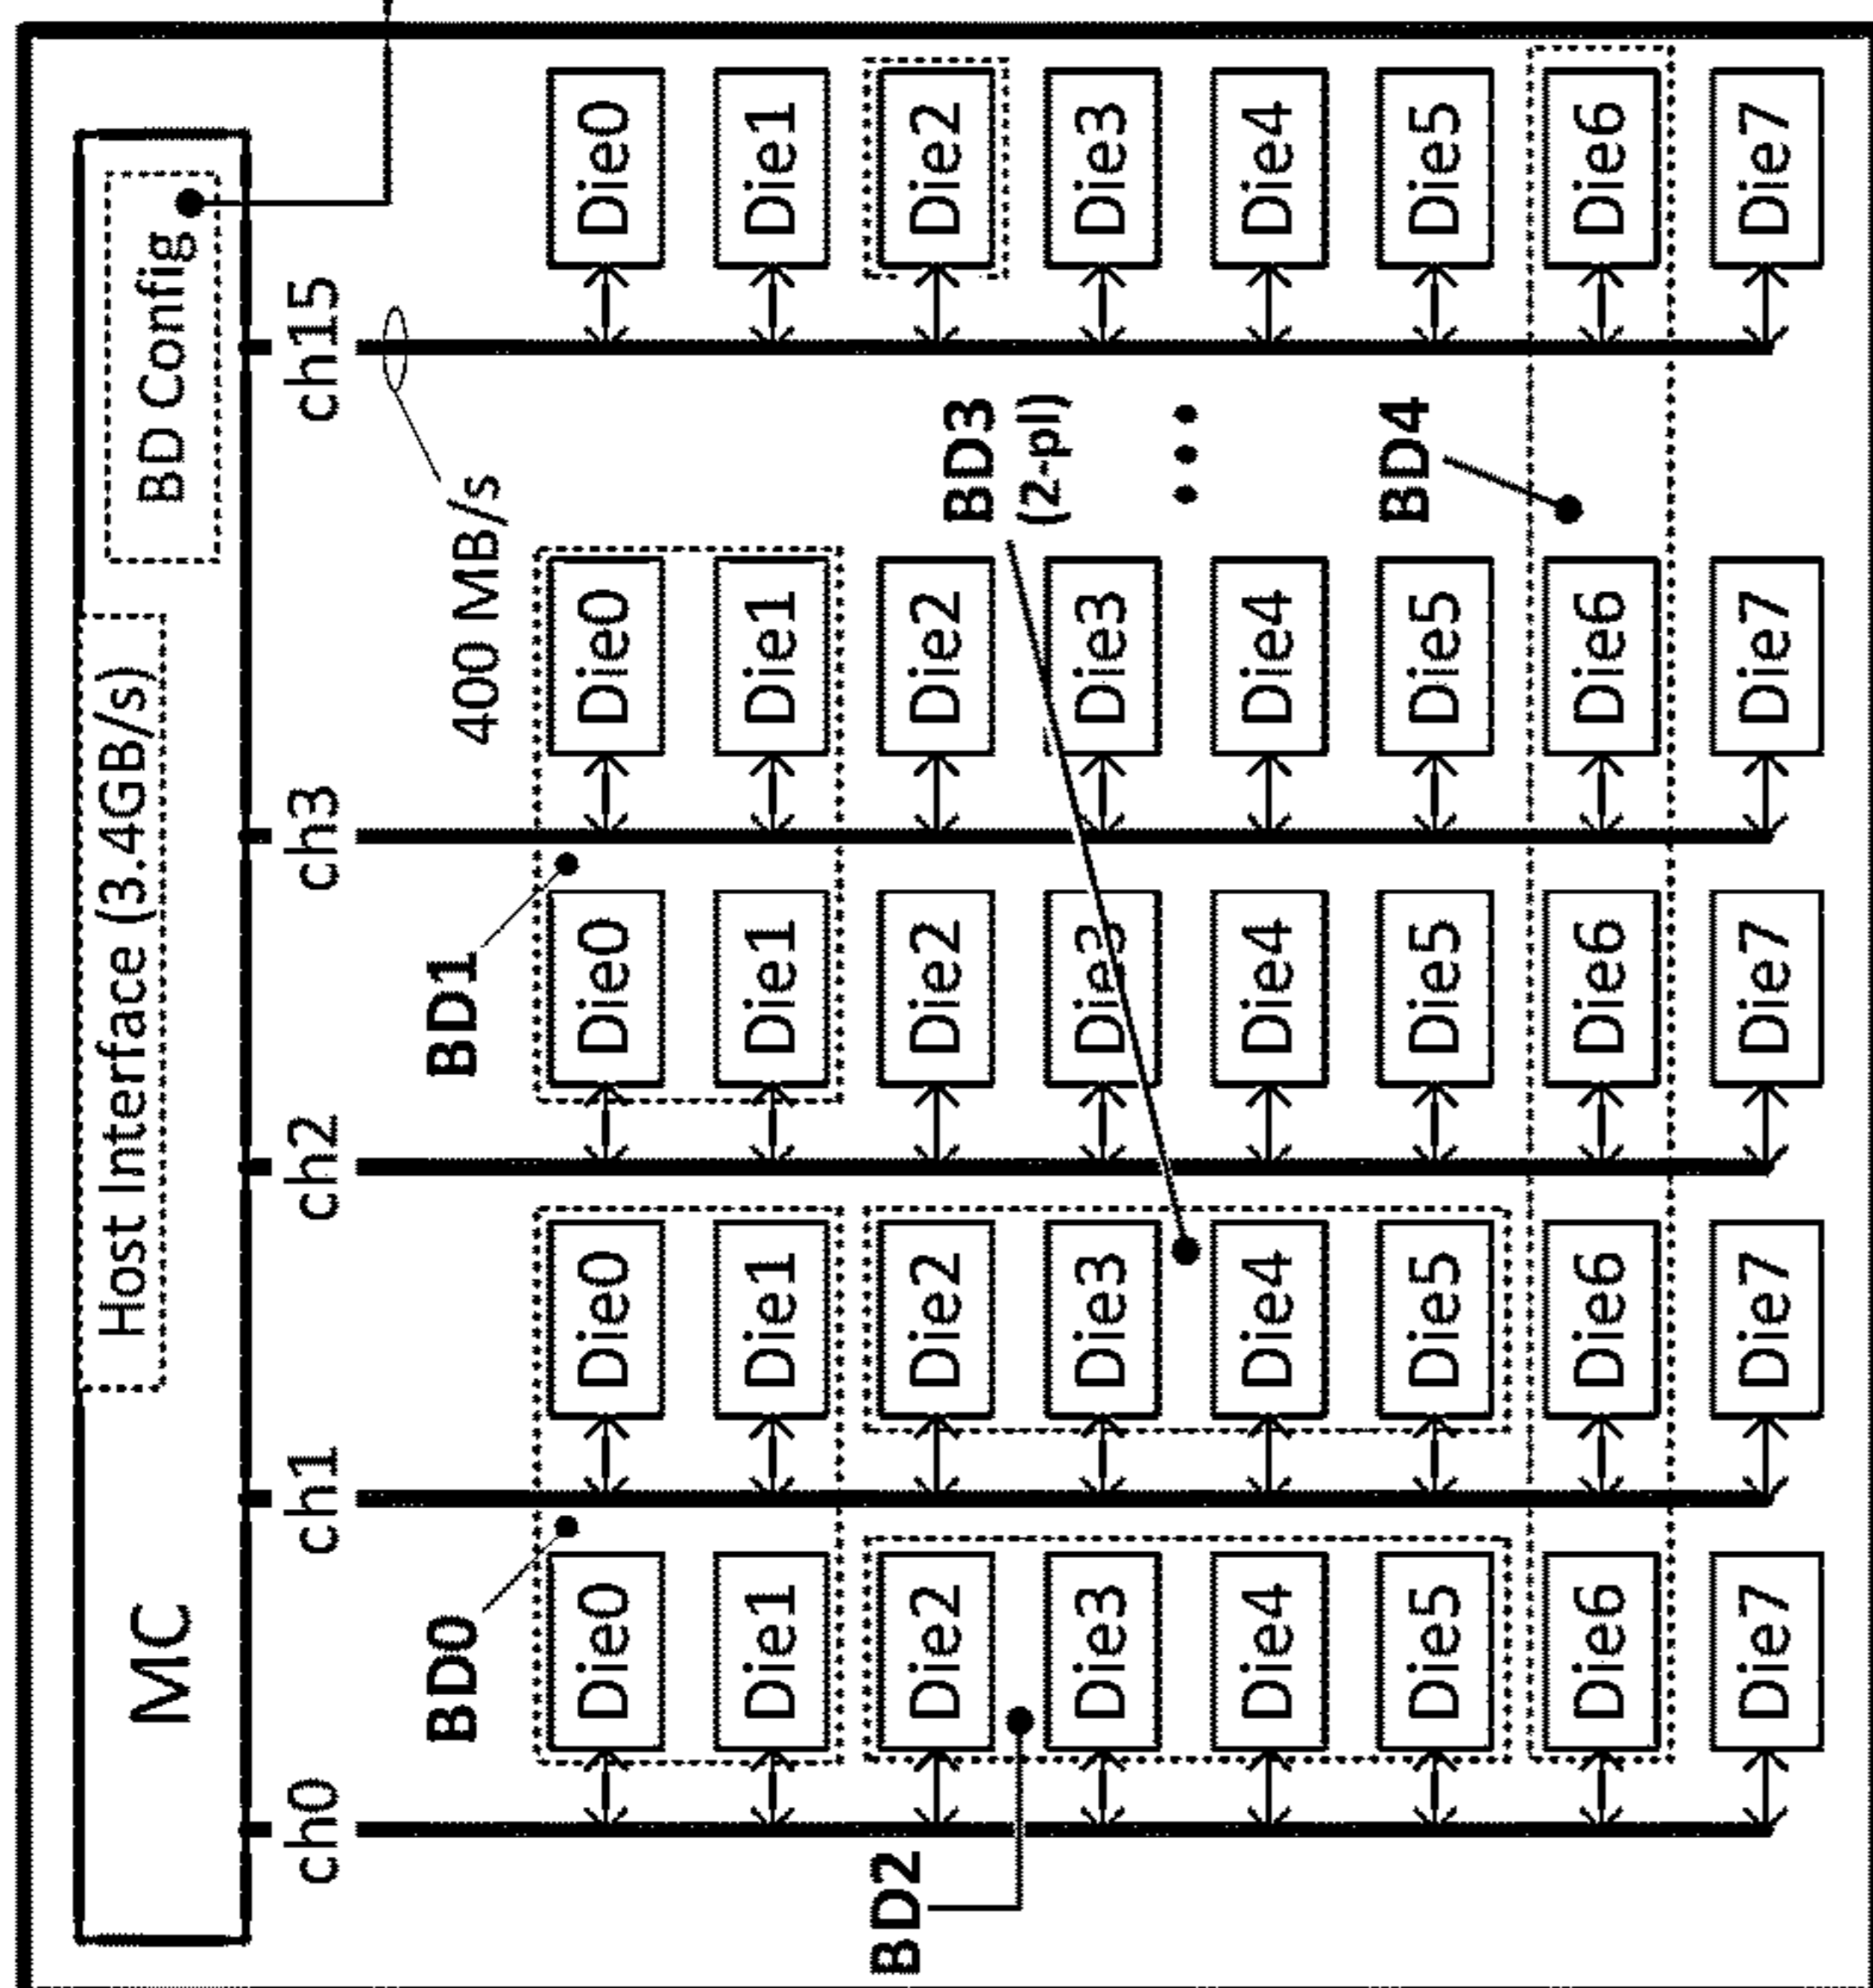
MC

Host Interface (3.4GB/s)

BD Config

ch0

ch1

ch2

ch3

ch15

400 MB/s

BD0

BD1

BD2

BD3 (2-pl)

BD4

Die0 Die1 Die2 Die3 Die4 Die5 Die6 Die7

Die0 Die1 Die2 Die3 Die4 Die5 Die6 Die7

Die0 Die1 Die2 Die3 Die4 Die5 Die6 Die7

Die0 Die1 Die2 Die3 Die4 Die5 Die6 Die7

Die0 Die1 Die2 Die3 Die4 Die5 Die6 Die7